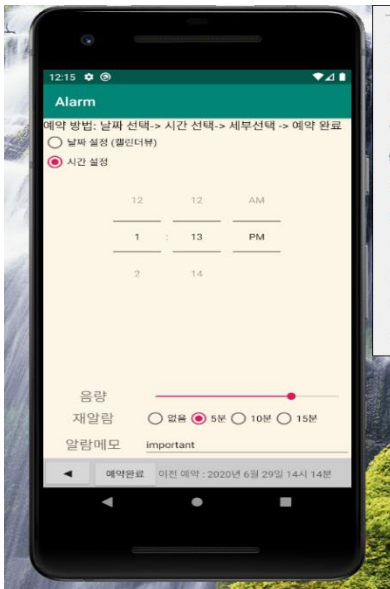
12:15

Alarm

예약 방법: 날짜 선택-> 시간 선택-> 세부선택 -> 예약 완료

날짜 설정 (캘린더뷰)

시간 설정

12 12 AM

1 : 13 PM

2 14

음량

재알람 없음 5분 10분 15분

알람메모 important

◄ 예약완료 이전 예약 : 2020년 6월 29일 14시 14분